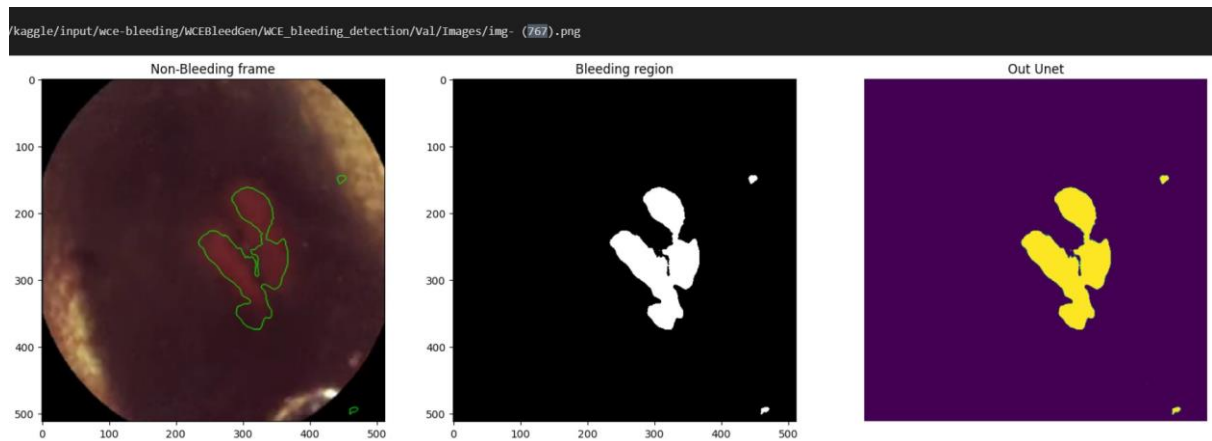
/kaggle/input/wce-bleeding/WCEBleedGen/WCE_bleeding_detection/Val/Images/img- (767).png

Non-Bleeding frame

0
100
200
300
400
500

0 100 200 300 400 500

Bleeding region

0
100
200
300
400
500

0 100 200 300 400 500

Out Unet